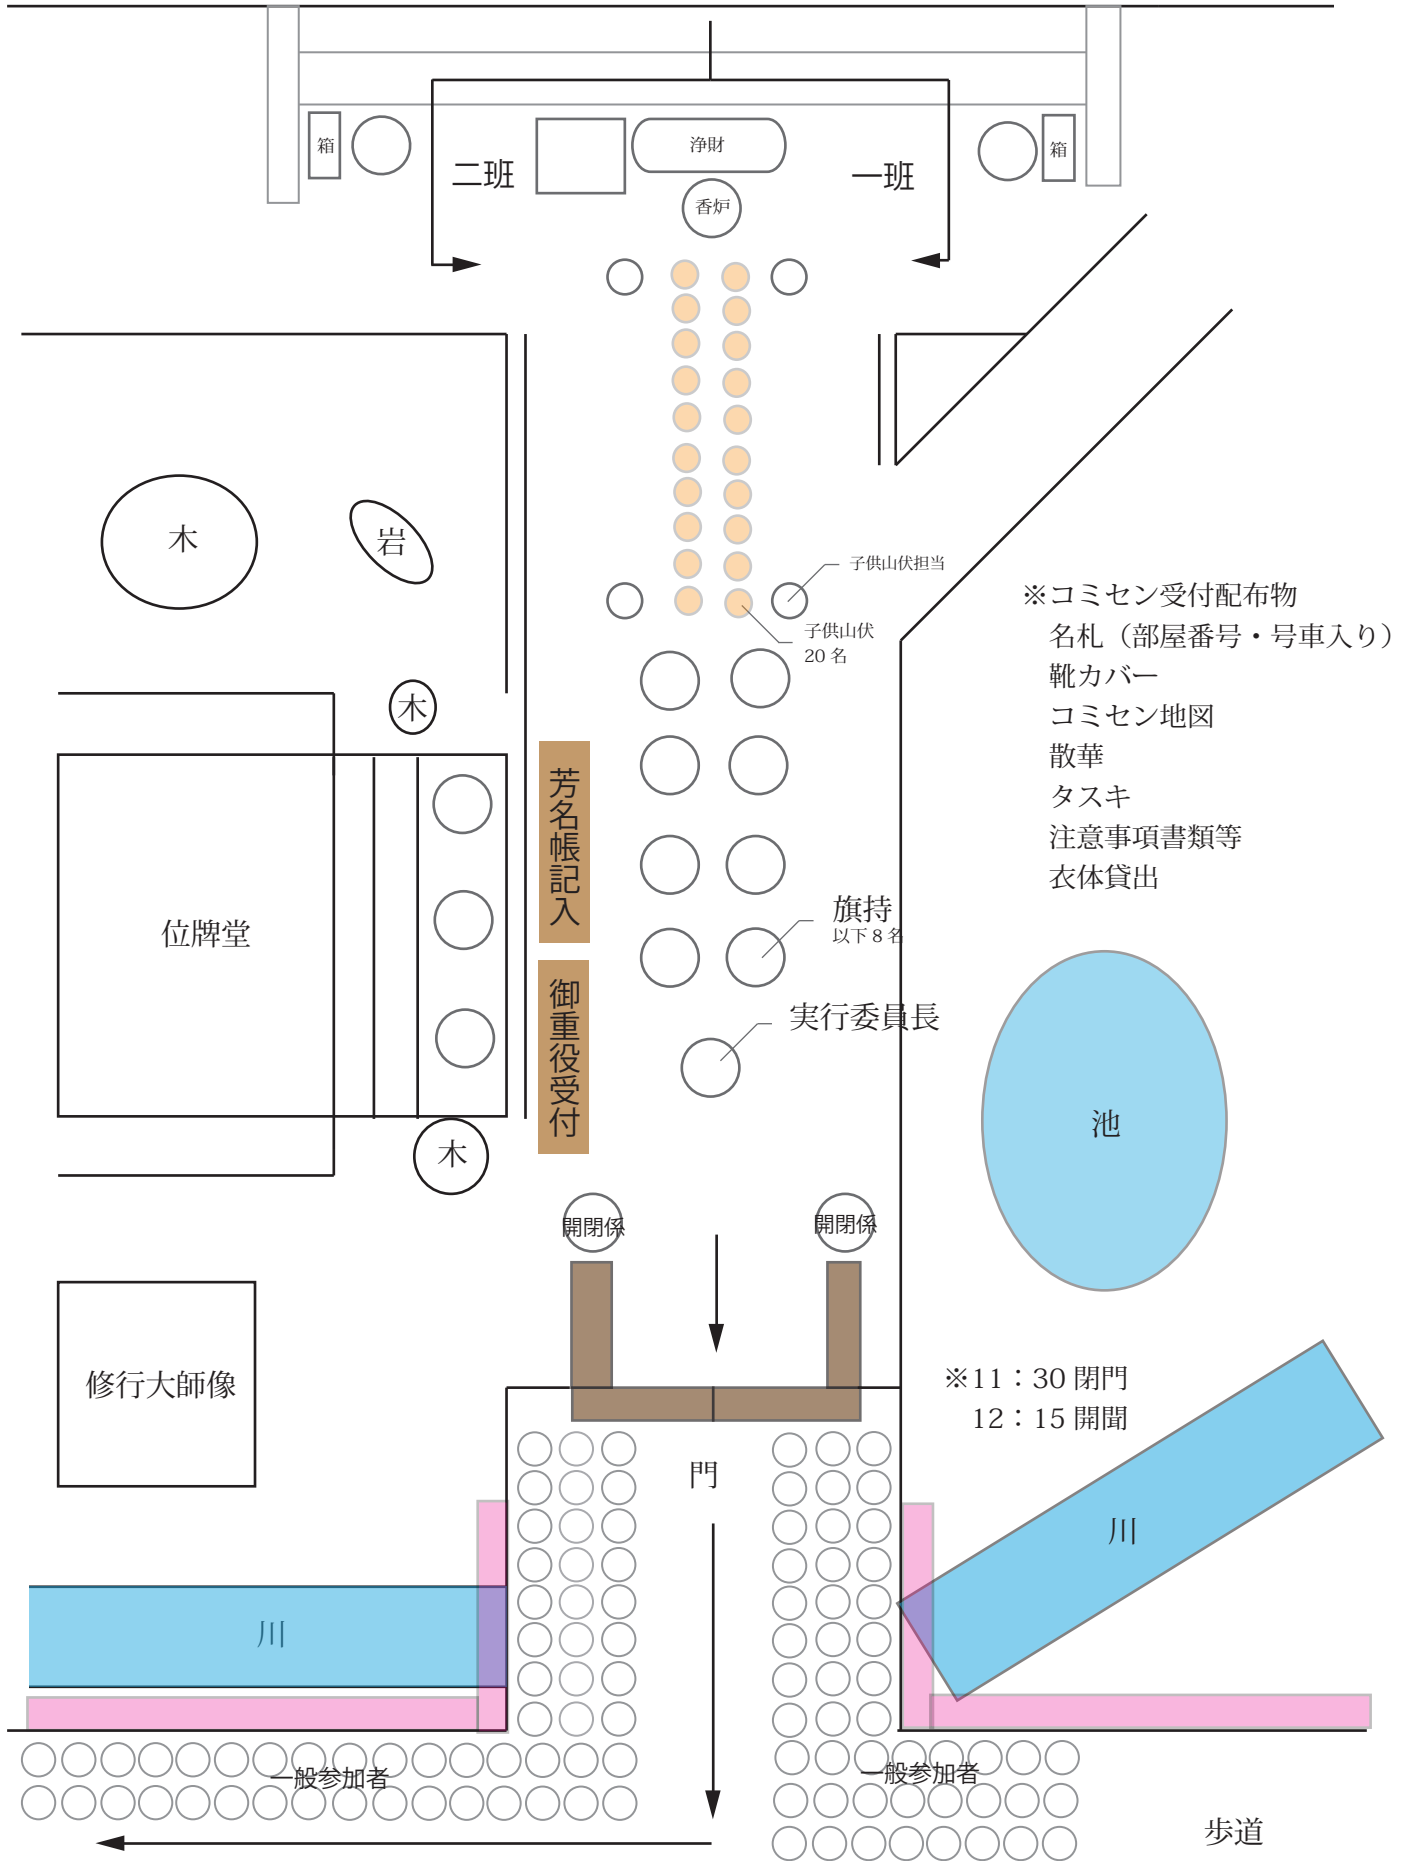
箱

浄財

二班

一班

箱

香炉

木

岩

子供山伏担当

子供山伏
20 名

※コミセン受付配布物
名札（部屋番号・号車入り）
靴カバー
コミセン地図
散華
タスキ
注意事項書類等
衣体貸出

木

位牌堂

芳名帳記入

御重役受付

旗持
以下８名

実行委員長

木

池

開閉係

開閉係

修行大師像

※11：30 閉門
12：15 開闇

門

川

川

一般参加者

一般参加者

歩道